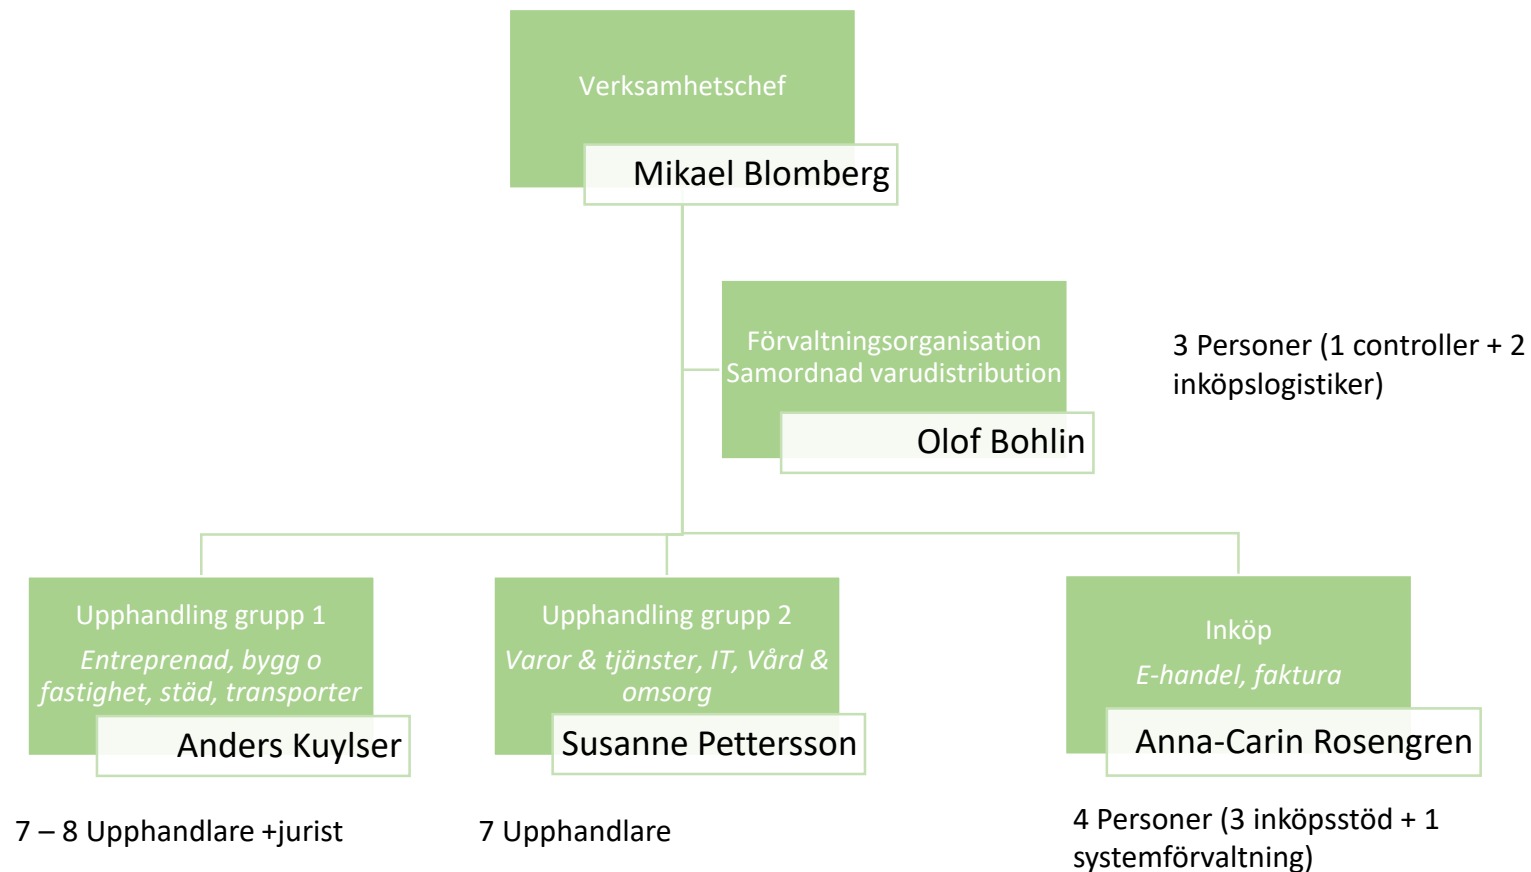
Verksamhetschef

Mikael Blomberg

Förvaltningsorganisation
Samordnad varudistribution

Olof Bohlin

3 Personer (1 controller + 2 inköpslogistiker)

Upphandling grupp 1
*Entreprenad, bygg o fastighet, städ, transporter*

Anders Kuylser

Upphandling grupp 2
*Varor & tjänster, IT, Vård & omsorg*

Susanne Pettersson

Inköp
*E-handel, faktura*

Anna-Carin Rosengren

7 – 8 Upphandlare +jurist

7 Upphandlare

4 Personer (3 inköpsstöd + 1 systemförvaltning)